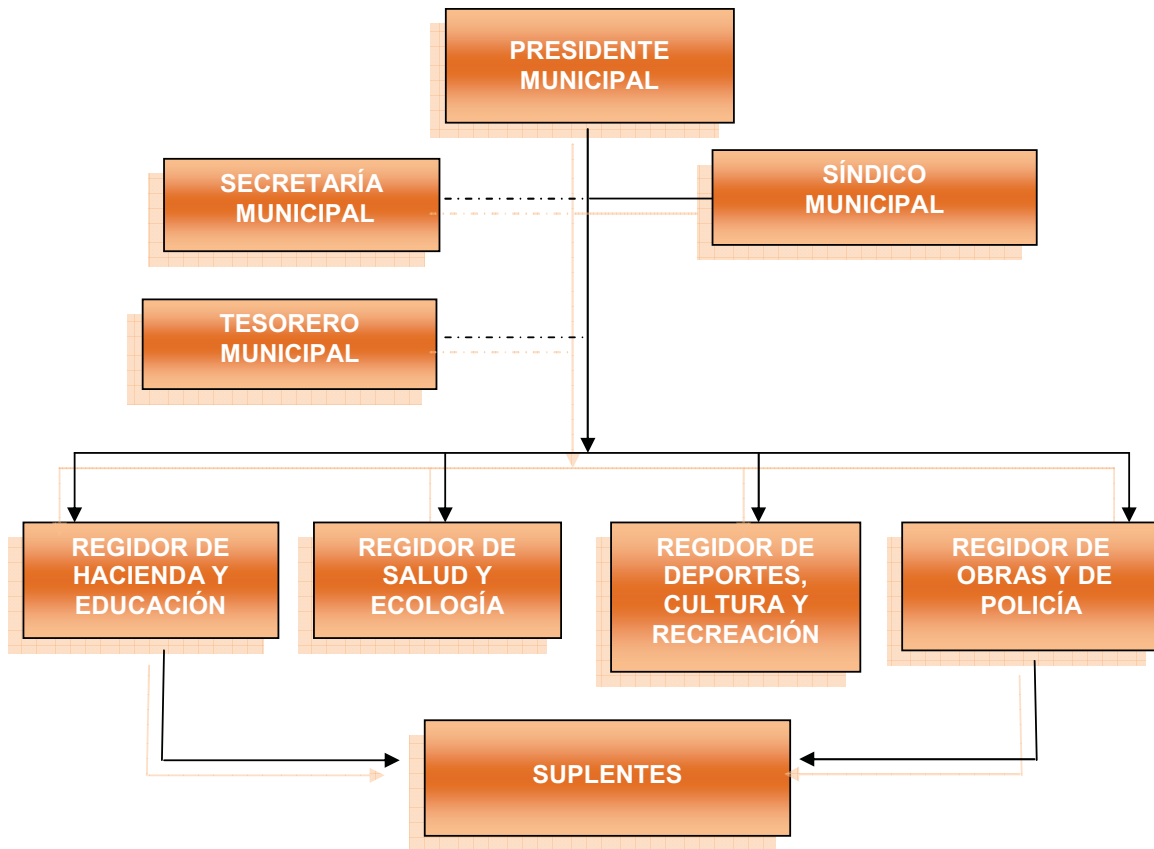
PRESIDENTE MUNICIPAL

SECRETARÍA MUNICIPAL

SÍNDICO MUNICIPAL

TESORERO MUNICIPAL

REGIDOR DE HACIENDA Y EDUCACIÓN

REGIDOR DE SALUD Y ECOLOGÍA

REGIDOR DE DEPORTES, CULTURA Y RECREACIÓN

REGIDOR DE OBRAS Y DE POLICÍA

SUPLENTES